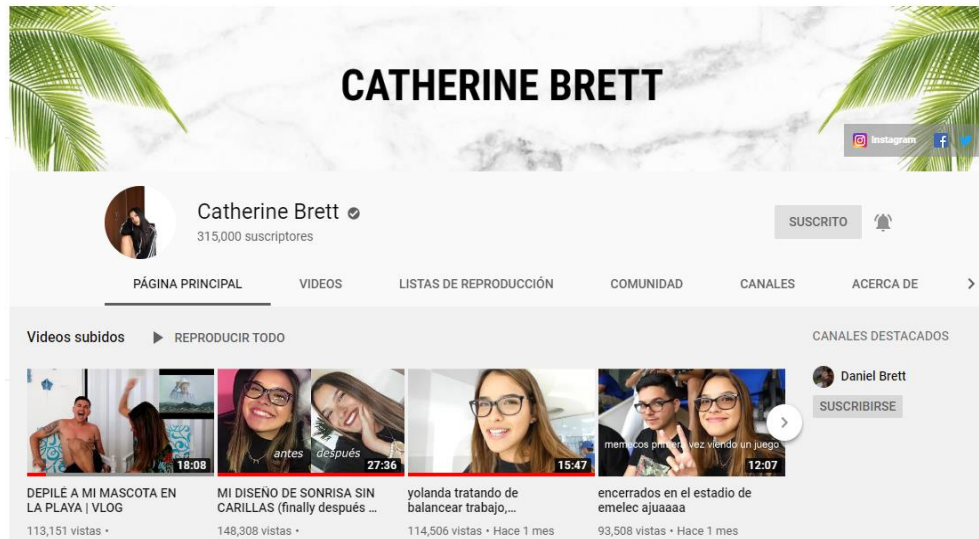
CATHERINE BRETT

Instagram

Catherine Brett
315,000 suscriptores

SUSCRITO

PÁGINA PRINCIPAL | VIDEOS | LISTAS DE REPRODUCCIÓN | COMUNIDAD | CANALES | ACERCA DE

Videos subidos ▶ REPRODUCIR TODO

CANALES DESTACADOS

Daniel Brett
SUSCRIBIRSE

18:08
DEPILÉ A MI MASCOTA EN LA PLAYA | VLOG
113,151 vistas •

antes después
27:36
MI DISEÑO DE SONRISA SIN CARILLAS (finally después ...
148,308 vistas •

15:47
yolanda tratando de balancear trabajo,...
114,506 vistas • Hace 1 mes

memecos primera vez viendo un juego
12:07
encerrados en el estadio de emelec ajuaaaa
93,508 vistas • Hace 1 mes